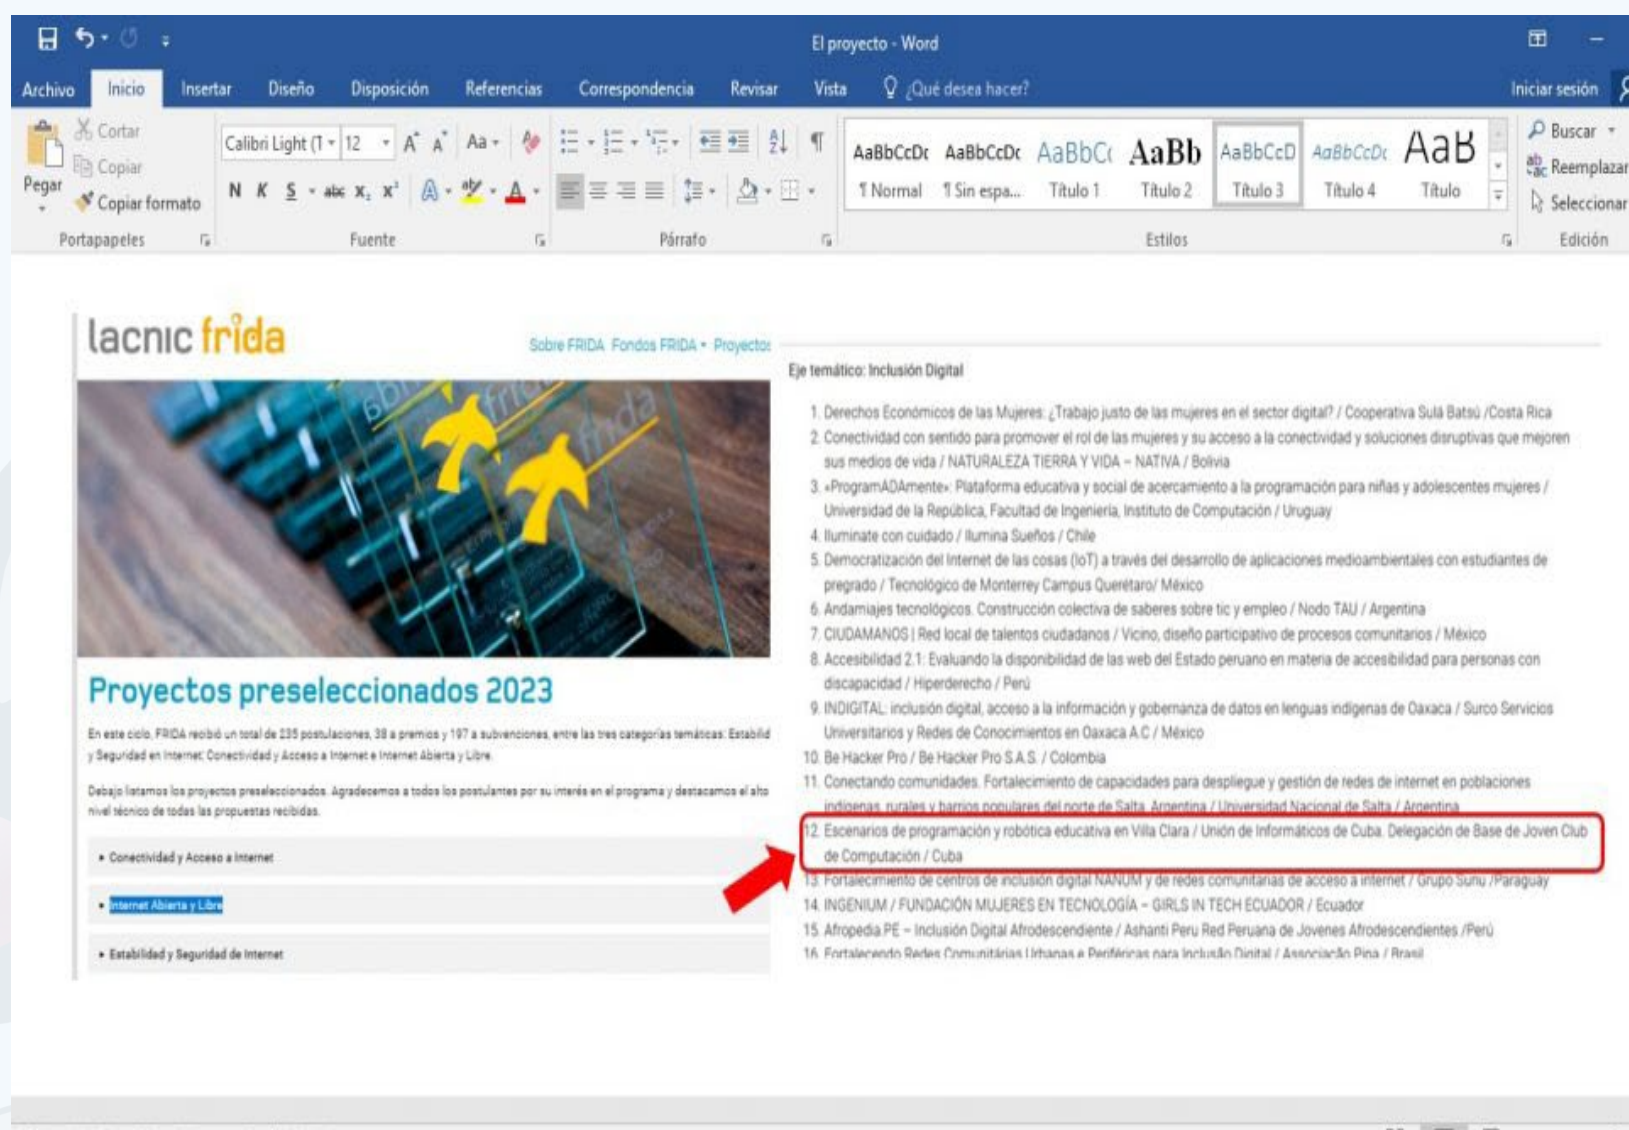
El proyecto - Word

Archivo Inicio Insertar Diseño Disposición Referencias Correspondencia Revisar Vista ¿Qué desea hacer? Iniciar sesión

Pegar Cortar Copiar Copiar formato Portapapeles

Calibri Light (T 12 Aa N K S abc $x_2$ $x^2$ A Fuente

Párrafo

AaBbCcDc ¶ Normal AaBbCcDc ¶ Sin espa... AaBbC Título 1 AaBb Título 2 AaBbCcD Título 3 AaBbCcDc Título 4 AaB Título Estilos

Buscar Reemplazar Seleccionar Edición

lacnic frida

Sobre FRIDA Fondos FRIDA Proyectos

Proyectos preseleccionados 2023

En este ciclo, FRIDA recibió un total de 235 postulaciones, 38 a premios y 197 a subvenciones, entre las tres categorías temáticas: Estabilidad y Seguridad en Internet; Conectividad y Acceso a Internet e Internet Abierta y Libre.

Debajo listamos los proyectos preseleccionados. Agradecemos a todos los postulantes por su interés en el programa y destacamos el alto nivel técnico de todas las propuestas recibidas.

• Conectividad y Acceso a Internet

• Internet Abierta y Libre

• Estabilidad y Seguridad de Internet

Eje temático: Inclusión Digital

1. Derechos Económicos de las Mujeres: ¿Trabajo justo de las mujeres en el sector digital? / Cooperativa Sulá Batsú /Costa Rica
2. Conectividad con sentido para promover el rol de las mujeres y su acceso a la conectividad y soluciones disruptivas que mejoren sus medios de vida / NATURALEZA TIERRA Y VIDA – NATIVA / Bolivia
3. «ProgramADAmente»: Plataforma educativa y social de acercamiento a la programación para niñas y adolescentes mujeres / Universidad de la República, Facultad de Ingeniería, Instituto de Computación / Uruguay
4. Iluminate con cuidado / Ilumina Sueños / Chile
5. Democratización del Internet de las cosas (IoT) a través del desarrollo de aplicaciones medioambientales con estudiantes de pregrado / Tecnológico de Monterrey Campus Querétaro/ México
6. Andamiajes tecnológicos. Construcción colectiva de saberes sobre tic y empleo / Nodo TAU / Argentina
7. CIUDAMANOS | Red local de talentos ciudadanos / Vicino, diseño participativo de procesos comunitarios / México
8. Accesibilidad 2.1: Evaluando la disponibilidad de las web del Estado peruano en materia de accesibilidad para personas con discapacidad / Hiperderecho / Perú
9. INDIGITAL: inclusión digital, acceso a la información y gobernanza de datos en lenguas indígenas de Oaxaca / Surco Servicios Universitarios y Redes de Conocimientos en Oaxaca A.C / México
10. Be Hacker Pro / Be Hacker Pro S.A.S. / Colombia
11. Conectando comunidades. Fortalecimiento de capacidades para despliegue y gestión de redes de internet en poblaciones indígenas, rurales y barrios populares del norte de Salta, Argentina / Universidad Nacional de Salta / Argentina
12. Escenarios de programación y robótica educativa en Villa Clara / Unión de Informáticos de Cuba. Delegación de Base de Joven Club de Computación / Cuba
13. Fortalecimiento de centros de inclusión digital NANUM y de redes comunitarias de acceso a internet / Grupo Sunu /Paraguay
14. INGENIUM / FUNDACIÓN MUJERES EN TECNOLOGÍA – GIRLS IN TECH ECUADOR / Ecuador
15. Afropedia PE – Inclusión Digital Afrodescendiente / Ashanti Peru Red Peruana de Jovenes Afrodescendientes /Perú
16. Fortalecendo Redes Comunitárias Urbanas e Periféricas para Inclusão Digital / Associação Pina / Brasil